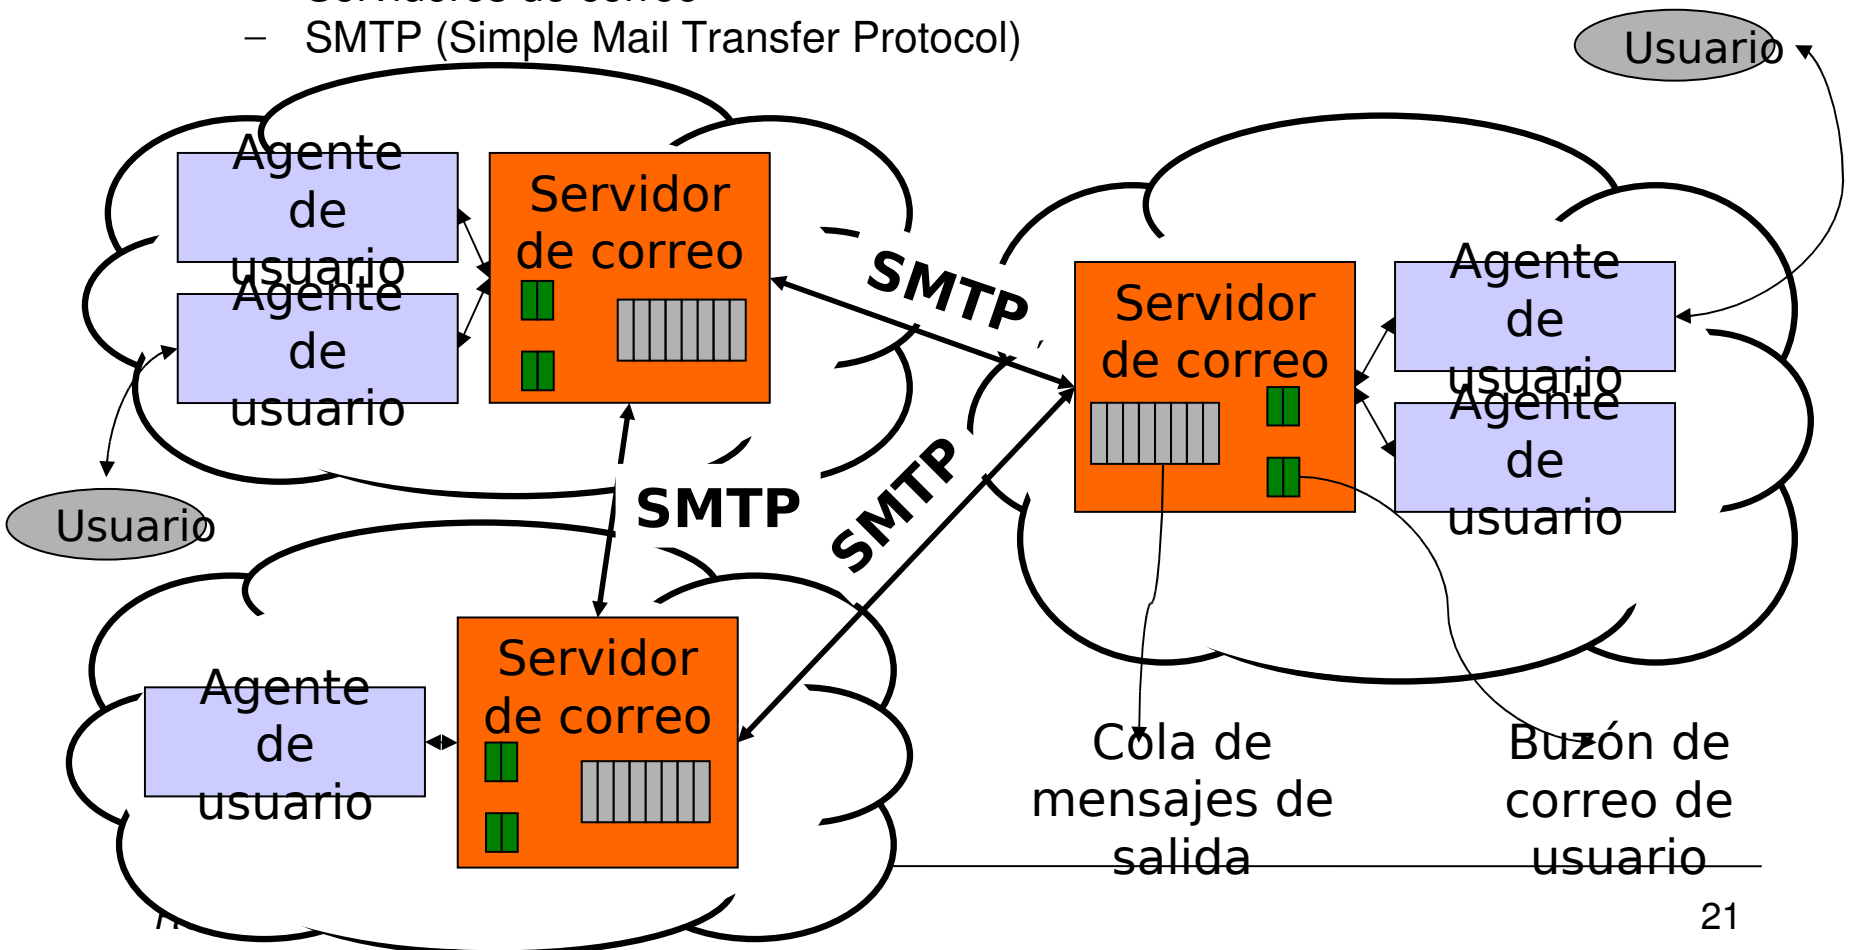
– SMTP (Simple Mail Transfer Protocol)

Usuario

Agente de usuario

Agente de usuario

Servidor de correo

SMTP

Servidor de correo

Agente de usuario

Agente de usuario

Usuario

SMTP

SMTP

Agente de usuario

Servidor de correo

Cola de mensajes de salida

Buzón de correo de usuario

21